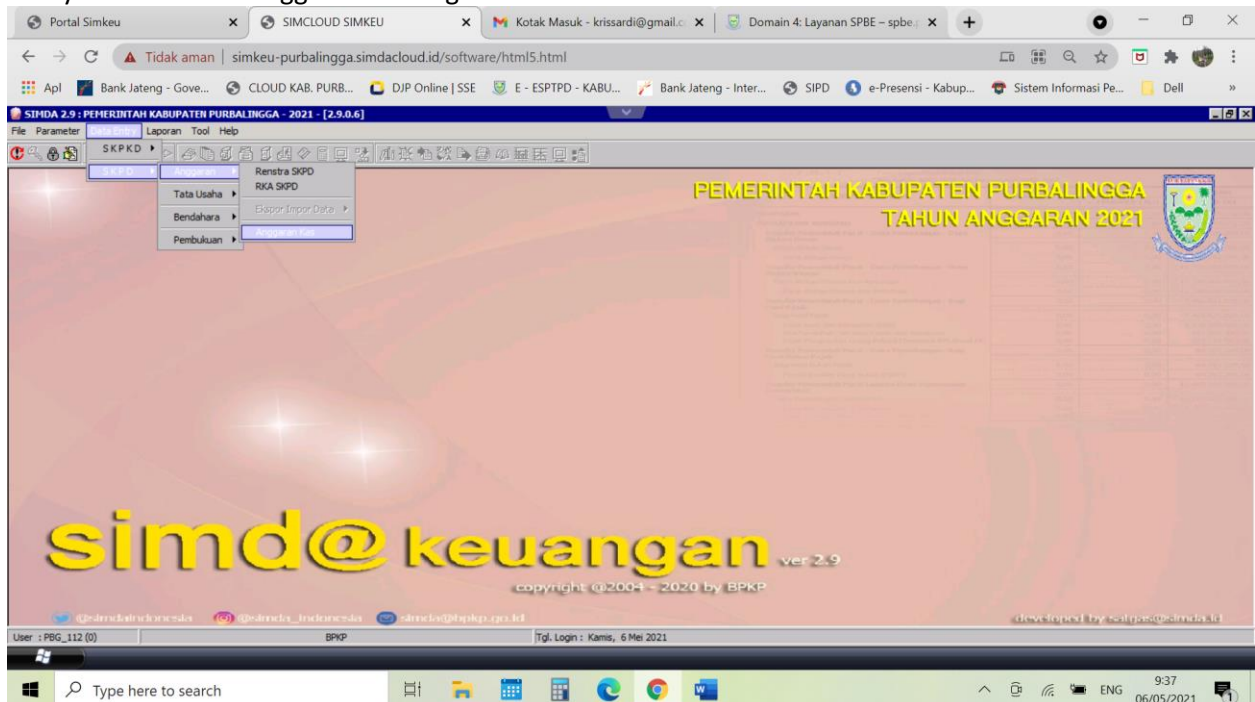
Portal Simkeu
SIMCLOUD SIMKEU
Kotak Masuk - krissardi@gmail.c
Domain 4: Layanan SPBE – spbe.
Tidak aman | simkeu-purbalingga.simdacloud.id/software/html5.html
Apl Bank Jateng - Gove... CLOUD KAB. PURB... DJP Online | SSE E - ESPTPD - KABU... Bank Jateng - Inter... SIPD e-Presensi - Kabup... Sistem Informasi Pe... Dell
SIMDA 2.9 : PEMERINTAH KABUPATEN PURBALINGGA - 2021 - [2.9.0.6]
File Parameter Data Entry Laporan Tool Help
SKPKD
SKPD
Anggaran
Tata Usaha
Bendahara
Pembukuan
Renstra SKPD
RKA SKPD
Ekspor Impor Data
Anggaran Kas
PEMERINTAH KABUPATEN PURBALINGGA
TAHUN ANGGARAN 2021
simd@ keuangan ver 2.9
copyright @2004 - 2020 by BPKP
@simdaindonesia @simda_indonesia simda@bpkp.go.id
developed by satgas@simda.id
User : PBG_112 (0)
BPKP
Tgl. Login : Kamis, 6 Mei 2021
Type here to search
ENG
9:37
06/05/2021